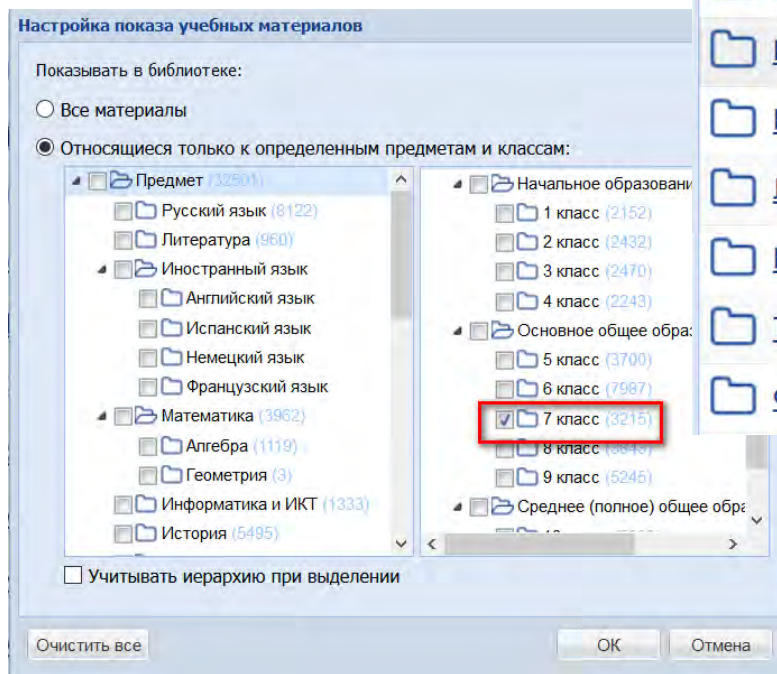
Настройка показа учебных материалов

Показывать в библиотеке:

Все материалы

Относящиеся только к определенным предметам и классам:

Предмет (32501)
Русский язык (8122)
Литература (960)
Иностранный язык
Английский язык
Испанский язык
Немецкий язык
Французский язык
Математика (3962)
Алгебра (1119)
Геометрия (3)
Информатика и ИКТ (1333)
История (5495)

Начальное образовани
1 класс (2152)
2 класс (2432)
3 класс (2470)
4 класс (2243)
Основное общее обра
5 класс (3700)
6 класс (7987)
7 класс (3215)
8 класс (3843)
9 класс (5245)
Среднее (полное) общее обра

Учитывать иерархию при выделении

Очистить все

OK

Отмена